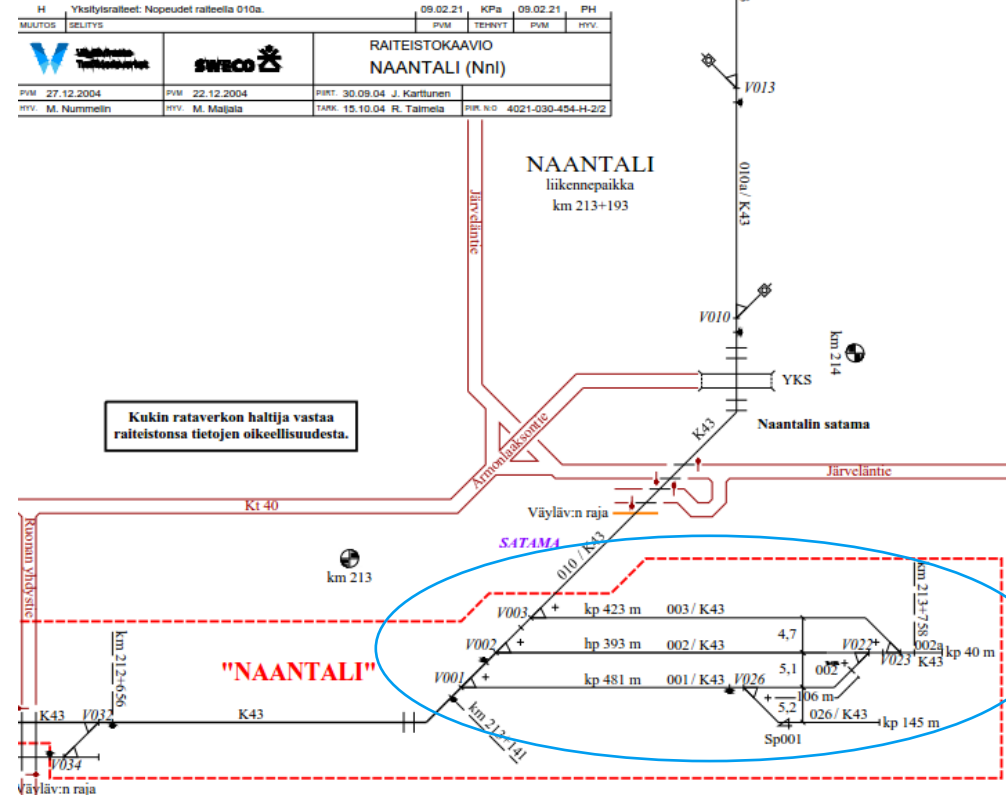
| H | Yksityisraiteet: Nopeudet raiteella 010a. | 09.02.21 | KPa | 09.02.21 | PH |
|---|---|---|---|---|---|
| MUUTOS | SELITYS | PVM | TEHNYT | PVM | HYV. |

Väylävirasto Trafikledsverket

SWECO

RAITEISTOKAAVIO
NAANTALI (Nnl)

PVM 27.12.2004 PVM 22.12.2004 PIIRT. 30.09.04 J. Karttunen
HYV. M. Nummelin HYV. M. Maijala TARK. 15.10.04 R. Talmela PIIR. N:O 4021-030-454-H-2/2

NAANTALI
liikennepaikka
km 213+193

V013

010a / K43

Järveläntie

V010

km 214

YKS

Naantalin satama

Kukin rataverkon haltija vastaa raiteistonsa tietojen oikeellisuudesta.

K43

Armonlaaksontie

Järveläntie

Kt 40

Väyläv:n raja

SATAMA

010 / K43

km 213

Ruonan yhdystie

km 213+758

V003

kp 423 m

003 / K43

4,7

V002

hp 393 m

002 / K43

V022

002a

kp 40 m

5,1

002

V023

K43

V001

kp 481 m

001 / K43

V026

106 m

5,2

026 / K43

kp 145 m

Sp001

"NAANTALI"

km 212+656

K43

V032

K43

km 213+141

V034

Väyläv:n raja